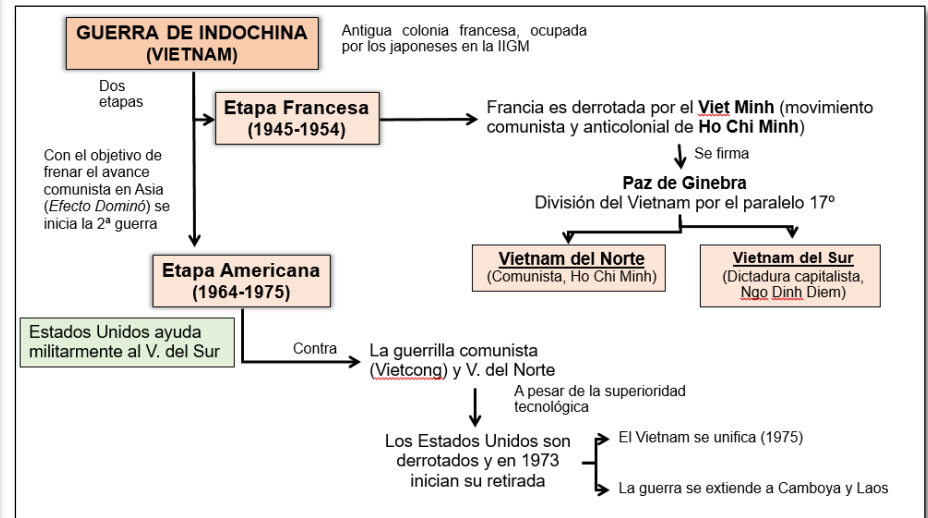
GUERRA DE INDOCHINA (VIETNAM)

Antigua colonia francesa, ocupada por los japoneses en la IIGM

Dos etapas

Etapa Francesa (1945-1954)

Francia es derrotada por el Viet Minh (movimiento comunista y anticolonial de Ho Chi Minh)

Se firma

Paz de Ginebra
División del Vietnam por el paralelo 17º

Vietnam del Norte
(Comunista, Ho Chi Minh)

Vietnam del Sur
(Dictadura capitalista, Ngo Dinh Diem)

Con el objetivo de frenar el avance comunista en Asia (Efecto Dominó) se inicia la 2ª guerra

Etapa Americana (1964-1975)

Estados Unidos ayuda militarmente al V. del Sur

Contra

La guerrilla comunista (Vietcong) y V. del Norte

A pesar de la superioridad tecnológica

Los Estados Unidos son derrotados y en 1973 inician su retirada

El Vietnam se unifica (1975)

La guerra se extiende a Camboya y Laos